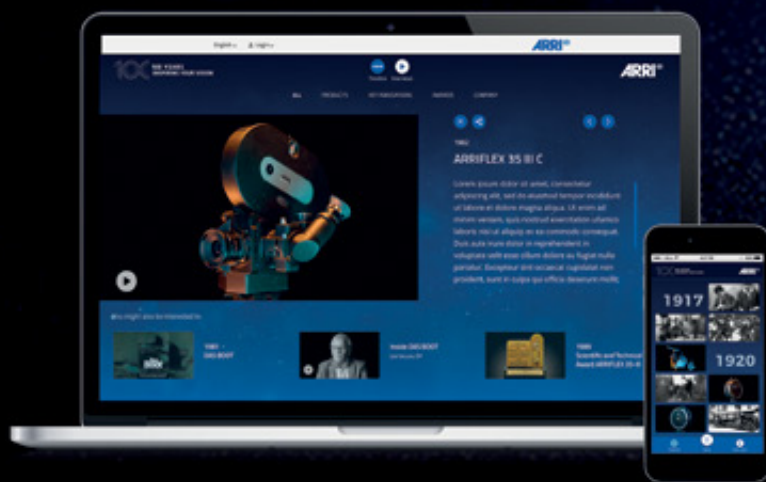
English Login
ARRI
100 YEARS INSPIRING YOUR VISION
Timeline Overview
ARRI
ALL PRODUCTS KEY INNOVATIONS AWARDS COMPANY
1982
ARRIFLEX 35 III C
Lorem ipsum dolor sit amet, consectetur adipiscing elit, sed do eiusmod tempor incididunt ut labore et dolore magna aliqua. Ut enim ad minim veniam, quis nostrud exercitation ullamco laboris nisi ut aliquip ex ea commodo consequat. Duis aute irure dolor in reprehenderit in voluptate velit esse cillum dolore eu fugiat nulla pariatur. Excepteur sint occaecat cupidatat non proident, sunt in culpa qui officia deserunt mollit
You might also be interested in
1981 DAS BOOT
Inside DAS BOOT
1989 Scientific and Technical Award ARRIFLEX 35-III
100 YEARS
ARRI
1917
1920